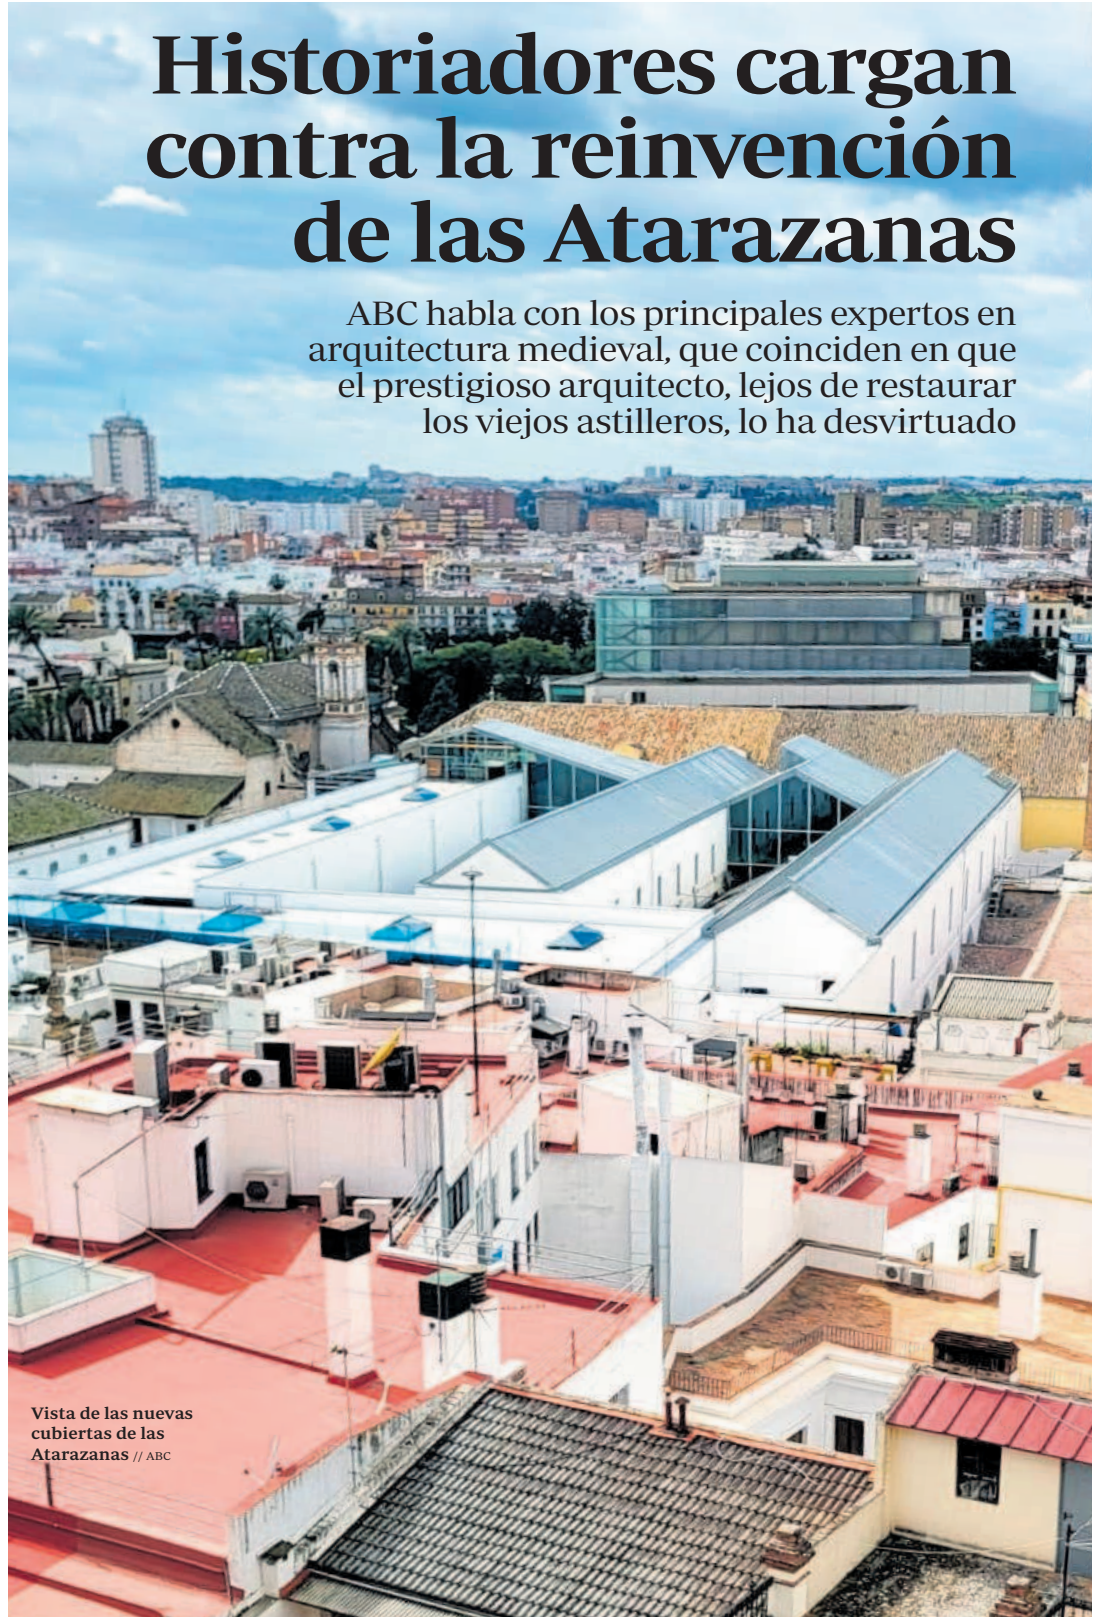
Historiadores cargan contra la reinvención de las Atarazanas

ABC habla con los principales expertos en arquitectura medieval, que coinciden en que el prestigioso arquitecto, lejos de restaurar los viejos astilleros, lo ha desvirtuado

Vista de las nuevas cubiertas de las Atarazanas // ABC